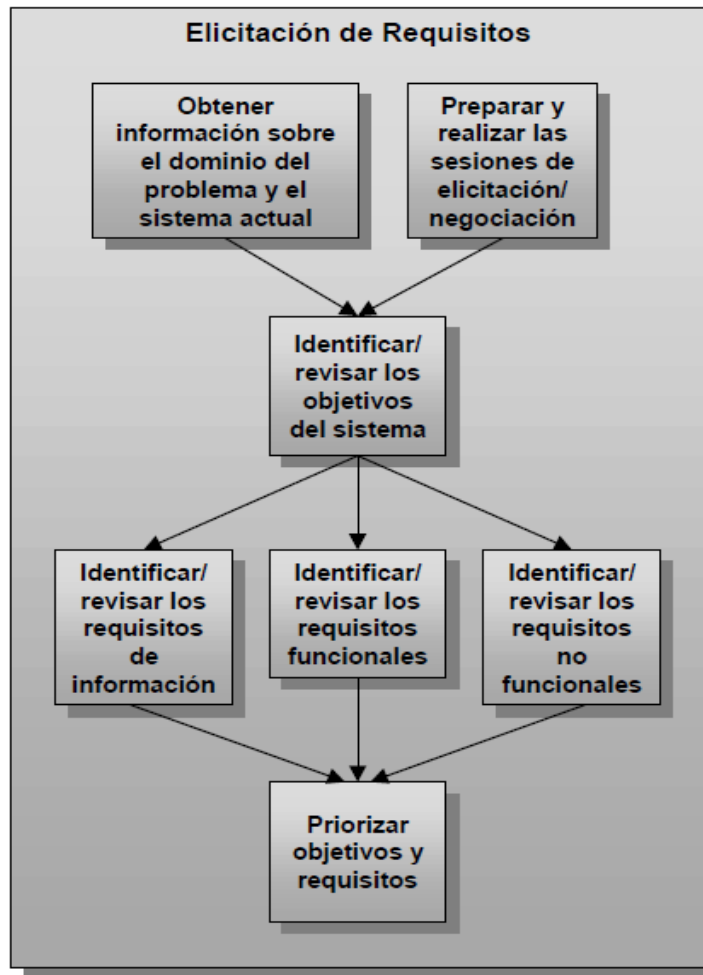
Elicitación de Requisitos

Obtener información sobre el dominio del problema y el sistema actual

Preparar y realizar las sesiones de elicitación/ negociación

Identificar/ revisar los objetivos del sistema

Identificar/ revisar los requisitos de información

Identificar/ revisar los requisitos funcionales

Identificar/ revisar los requisitos no funcionales

Priorizar objetivos y requisitos